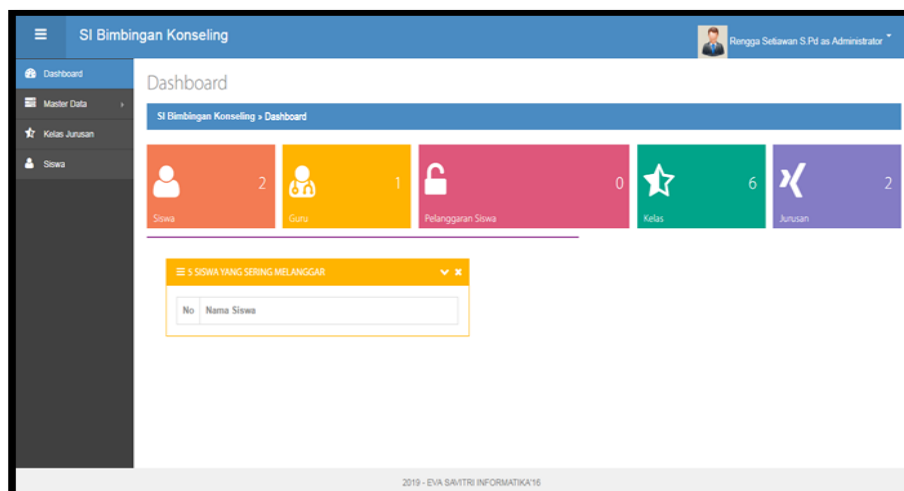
SI Bimbingan Konseling

Rengga Setiawan S.Pd as Administrator

Dashboard
Master Data
Kelas Jurusan
Siswa

Dashboard

SI Bimbingan Konseling » Dashboard

2
Siswa

1
Guru

0
Pelanggaran Siswa

6
Kelas

2
Jurusan

5 SISWA YANG SERING MELANGGAR

| No | Nama Siswa |
|---|---|

2019 - EVA SAVITRI INFORMATIKA'16